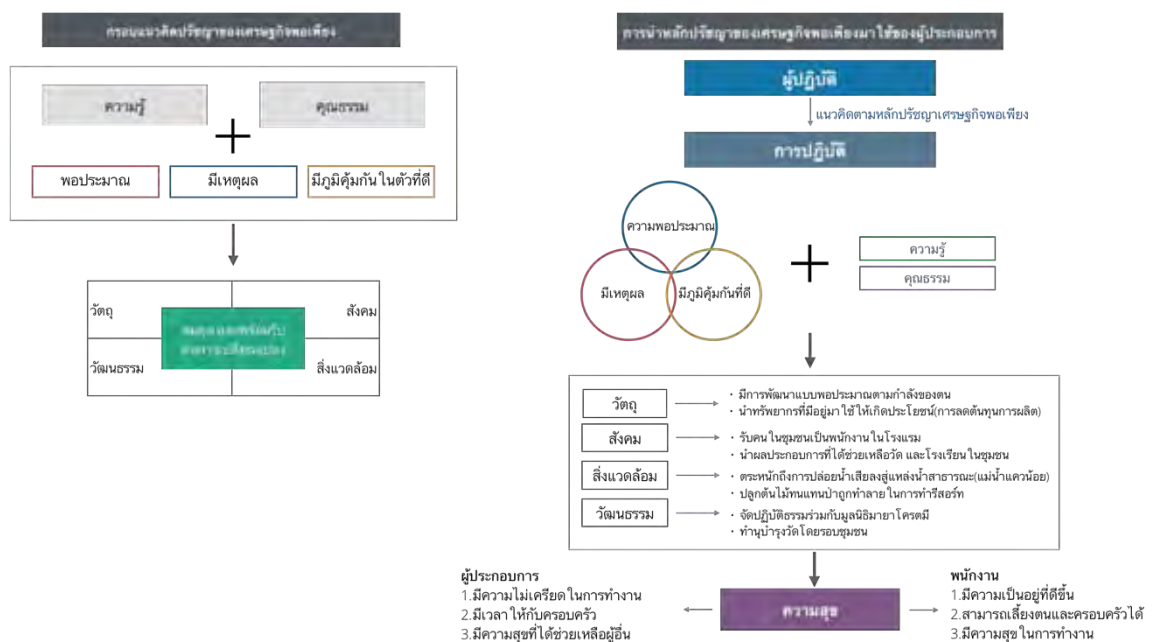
กรอบแนวคิดปรัชญาของเศรษฐกิจพอเพียง

ความรู้

คุณธรรม

+

พอประมาณ

มีเหตุผล

มีภูมิคุ้มกันในตัวที่ดี

วัตถุ

สังคม

สมดุล และพร้อมรับ ต่อการเปลี่ยนแปลง

วัฒนธรรม

สิ่งแวดล้อม

การนำหลักปรัชญาของเศรษฐกิจพอเพียงมาใช้ของผู้ประกอบการ

ผู้ปฏิบัติ

แนวคิดตามหลักปรัชญาเศรษฐกิจพอเพียง

การปฏิบัติ

ความพอประมาณ

มีเหตุผล

มีภูมิคุ้มกันที่ดี

+

ความรู้

คุณธรรม

วัตถุ
- มีการพัฒนาแบบพอประมาณตามกำลังของตน
- นำทรัพยากรที่มีอยู่มาใช้ให้เกิดประโยชน์(การลดต้นทุนการผลิต)

สังคม
- รับคนในชุมชนเป็นพนักงานในโรงแรม
- นำผลประกอบการที่ได้ช่วยเหลือวัด และโรงเรียนในชุมชน

สิ่งแวดล้อม
- ตระหนักถึงการปล่อยน้ำเสียลงสู่แหล่งน้ำสาธารณะ(แม่น้ำแควน้อย)
- ปลูกต้นไม้ทดแทนป่าถูกทำลายในการทำรีสอร์ท

วัฒนธรรม
- จัดปฏิบัติธรรมร่วมกับมูลนิธิมายาโครตมี
- ทำนุบำรุงวัดโดยรอบชุมชน

ผู้ประกอบการ
1.มีความไม่เครียดในการทำงาน
2.มีเวลาให้กับครอบครัว
3.มีความสุขที่ได้ช่วยเหลือผู้อื่น

ความสุข

พนักงาน
1.มีความเป็นอยู่ที่ดีขึ้น
2.สามารถเลี้ยงตนและครอบครัวได้
3.มีความสุขในการทำงาน